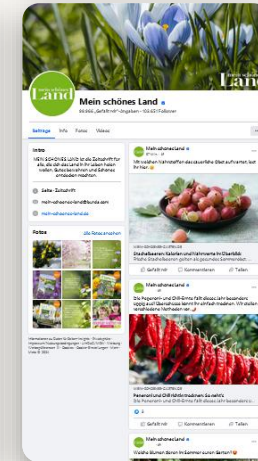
Mein schönes Land

Mein schönes Land

96.966 „Gefällt mir"-Angaben • 104.621 Follower

Beiträge Info Fotos Videos

Intro

MEIN SCHÖNES LAND ist die Zeitschrift für alle, die das Land in ihr Leben holen wollen. Genussrezepte und Schönes entdecken machen.

Seite · Zeitschrift

mein-schoenes-land@burda.com

mein-schoenes-land.de

Fotos

Alle Fotos ansehen

Mein schönes Land

Mit welchen Nährstoffen dies saure Obst aufwartet, lest ihr hier

MEIN-SCHOENES-LAND.DE

Stachelbeeren: Kalorien und Nährwerte im Überblick

Gefällt mir Kommentieren Teilen

Mein schönes Land

Die Peperoni- und Chili-Ernte fällt dieses Jahr besonders üppig aus? Überschüssige können Ihr einfach trocknen. Wir stellen verschiedene Methoden vor ...

MEIN-SCHOENES-LAND.DE

Peperoni und Chili trocknen: So geht's

Gefällt mir Kommentieren Teilen

Mein schönes Land

Welche Blumen lassen Ihr Garten sonnen Garten?